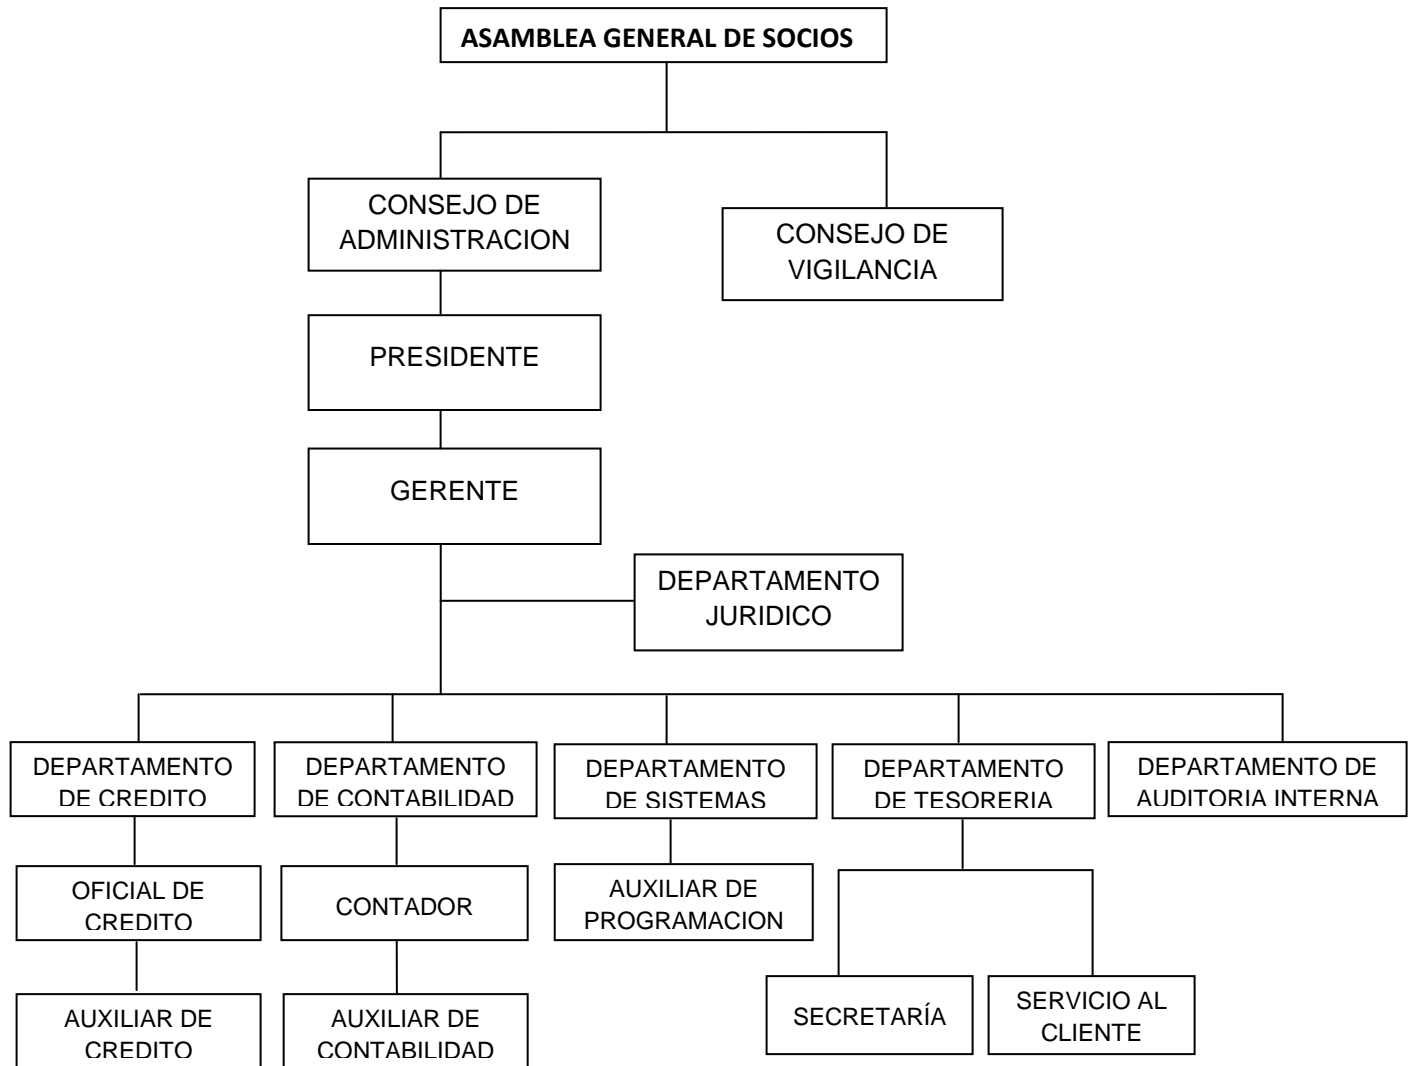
ASAMBLEA GENERAL DE SOCIOS

CONSEJO DE ADMINISTRACION

CONSEJO DE VIGILANCIA

PRESIDENTE

GERENTE

DEPARTAMENTO JURIDICO

DEPARTAMENTO DE CREDITO

DEPARTAMENTO DE CONTABILIDAD

DEPARTAMENTO DE SISTEMAS

DEPARTAMENTO DE TESORERIA

DEPARTAMENTO DE AUDITORIA INTERNA

OFICIAL DE CREDITO

CONTADOR

AUXILIAR DE PROGRAMACION

AUXILIAR DE CREDITO

AUXILIAR DE CONTABILIDAD

SECRETARÍA

SERVICIO AL CLIENTE